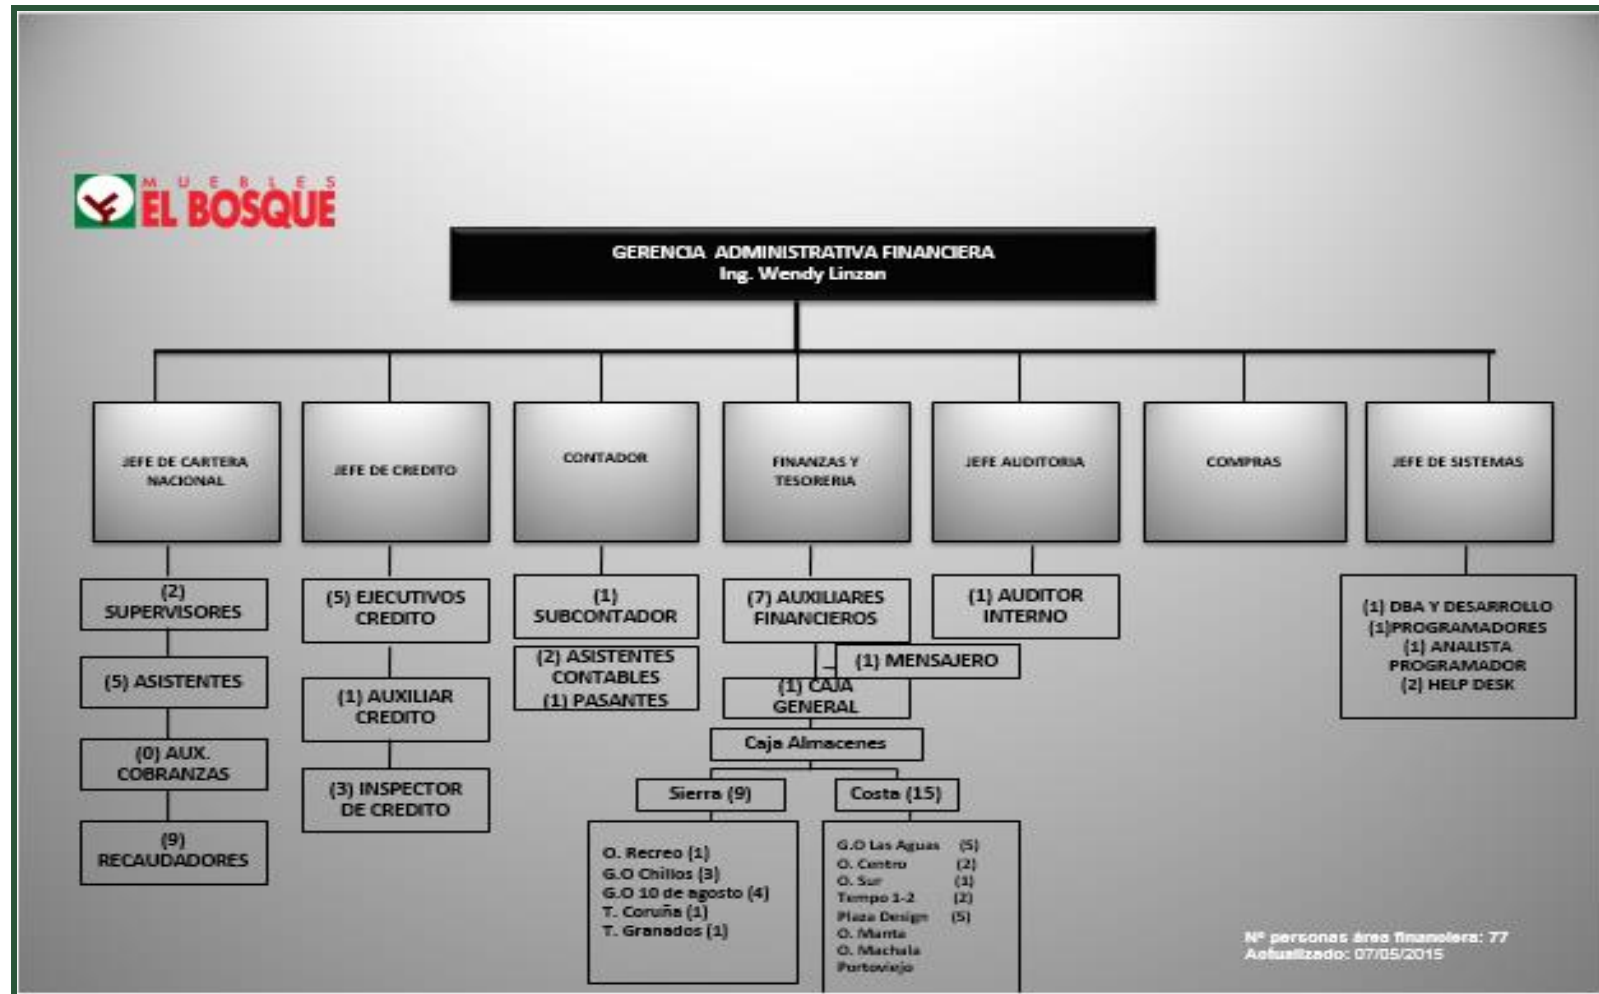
MUEBLES EL BOSQUE

GERENCIA ADMINISTRATIVA FINANCIERA
Ing. Wendy Linzan

JEFE DE CARTERA NACIONAL

(2) SUPERVISORES

(5) ASISTENTES

(0) AUX. COBRANZAS

(9) RECAUDADORES

JEFE DE CREDITO

(5) EJECUTIVOS CREDITO

(1) AUXILIAR CREDITO

(3) INSPECTOR DE CREDITO

CONTADOR

(1) SUBCONTADOR

(2) ASISTENTES CONTABLES
(1) PASANTES

FINANZAS Y TESORERIA

(7) AUXILIARES FINANCIEROS

(1) MENSAJERO

(1) CAJA GENERAL

Caja Almacenes

Sierra (9)

O. Recreo (1)
G.O Chillos (3)
G.O 10 de agosto (4)
T. Coruña (1)
T. Granados (1)

Costa (15)

G.O Las Aguas (5)
O. Centro (2)
O. Sur (1)
Tempo 1-2 (2)
Plaza Design (5)
O. Manta
O. Machala
Portoviejo

JEFE AUDITORIA

(1) AUDITOR INTERNO

COMPRAS

JEFE DE SISTEMAS

(1) DBA Y DESARROLLO
(1)PROGRAMADORES
(1) ANALISTA PROGRAMADOR
(2) HELP DESK

Nº personas área financiera: 77
Actualizado: 07/05/2015